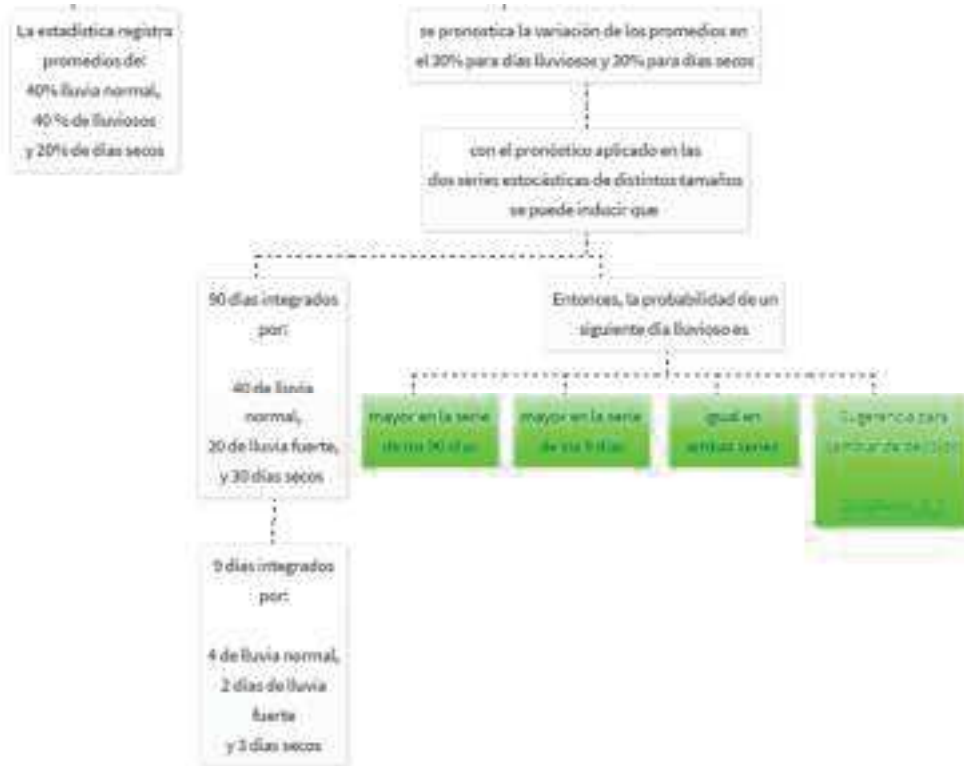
La estadística registra promedios de:
40% lluvia normal,
40 % de lluviosos
y 20% de días secos

se pronostica la variación de los promedios en el 30% para días lluviosos y 30% para días secos

con el pronóstico aplicado en las dos series estocásticas de distintos tamaños se puede inducir que

90 días integrados por:

40 de lluvia normal,
20 de lluvia fuerte,
y 30 días secos

9 días integrados por:

4 de lluvia normal,
2 días de lluvia fuerte
y 3 días secos

Entonces, la probabilidad de un siguiente día lluvioso es

mayor en la serie de los 90 días

mayor en la serie de los 9 días

igual en ambas series

Sugerencia para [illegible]

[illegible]